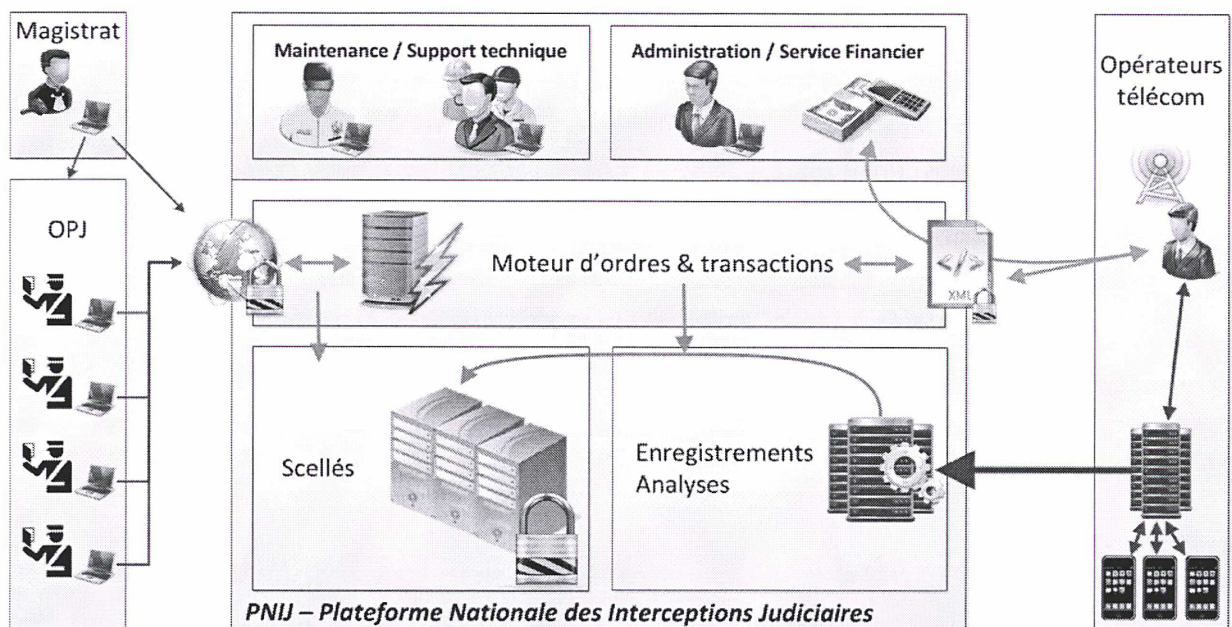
Magistrat

OPJ

Maintenance / Support technique

Administration / Service Financier

Opérateurs télécom

Moteur d'ordres & transactions

XML

Scellés

Enregistrements
Analyses

PNIJ – Plateforme Nationale des Interceptions Judiciaires